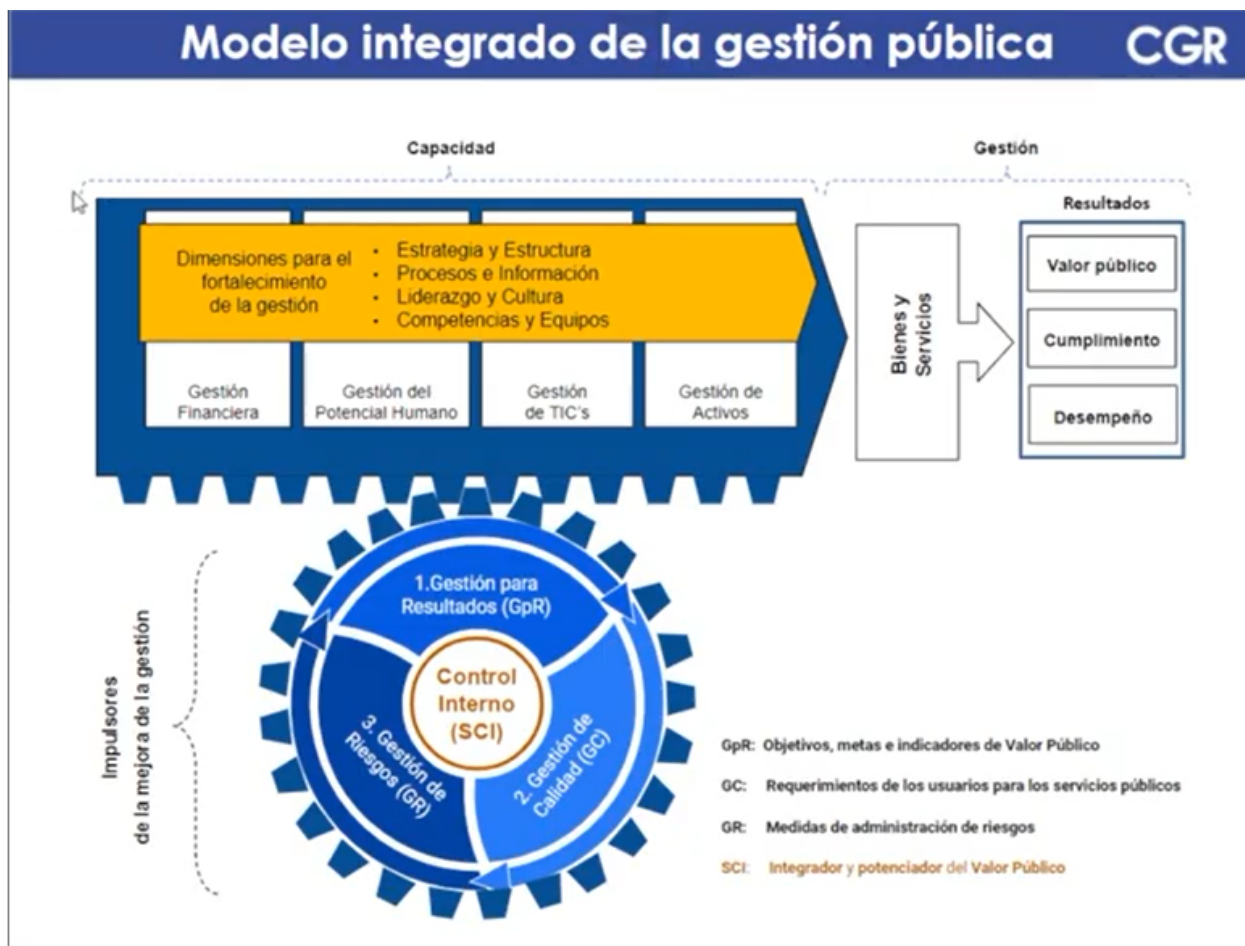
Modelo integrado de la gestión pública CGR

Capacidad

Gestión

Dimensiones para el fortalecimiento de la gestión

- Estrategia y Estructura
- Procesos e Información
- Liderazgo y Cultura
- Competencias y Equipos

Gestión Financiera

Gestión del Potencial Humano

Gestión de TIC's

Gestión de Activos

Bienes y Servicios

Resultados

Valor público

Cumplimiento

Desempeño

Impulsores de la mejora de la gestión

1.Gestión para Resultados (GpR)

2. Gestión de Calidad (GC)

3. Gestión de Riesgos (GR)

Control Interno (SCI)

GpR: Objetivos, metas e indicadores de Valor Público

GC: Requerimientos de los usuarios para los servicios públicos

GR: Medidas de administración de riesgos

SCI: Integrador y potenciador del Valor Público